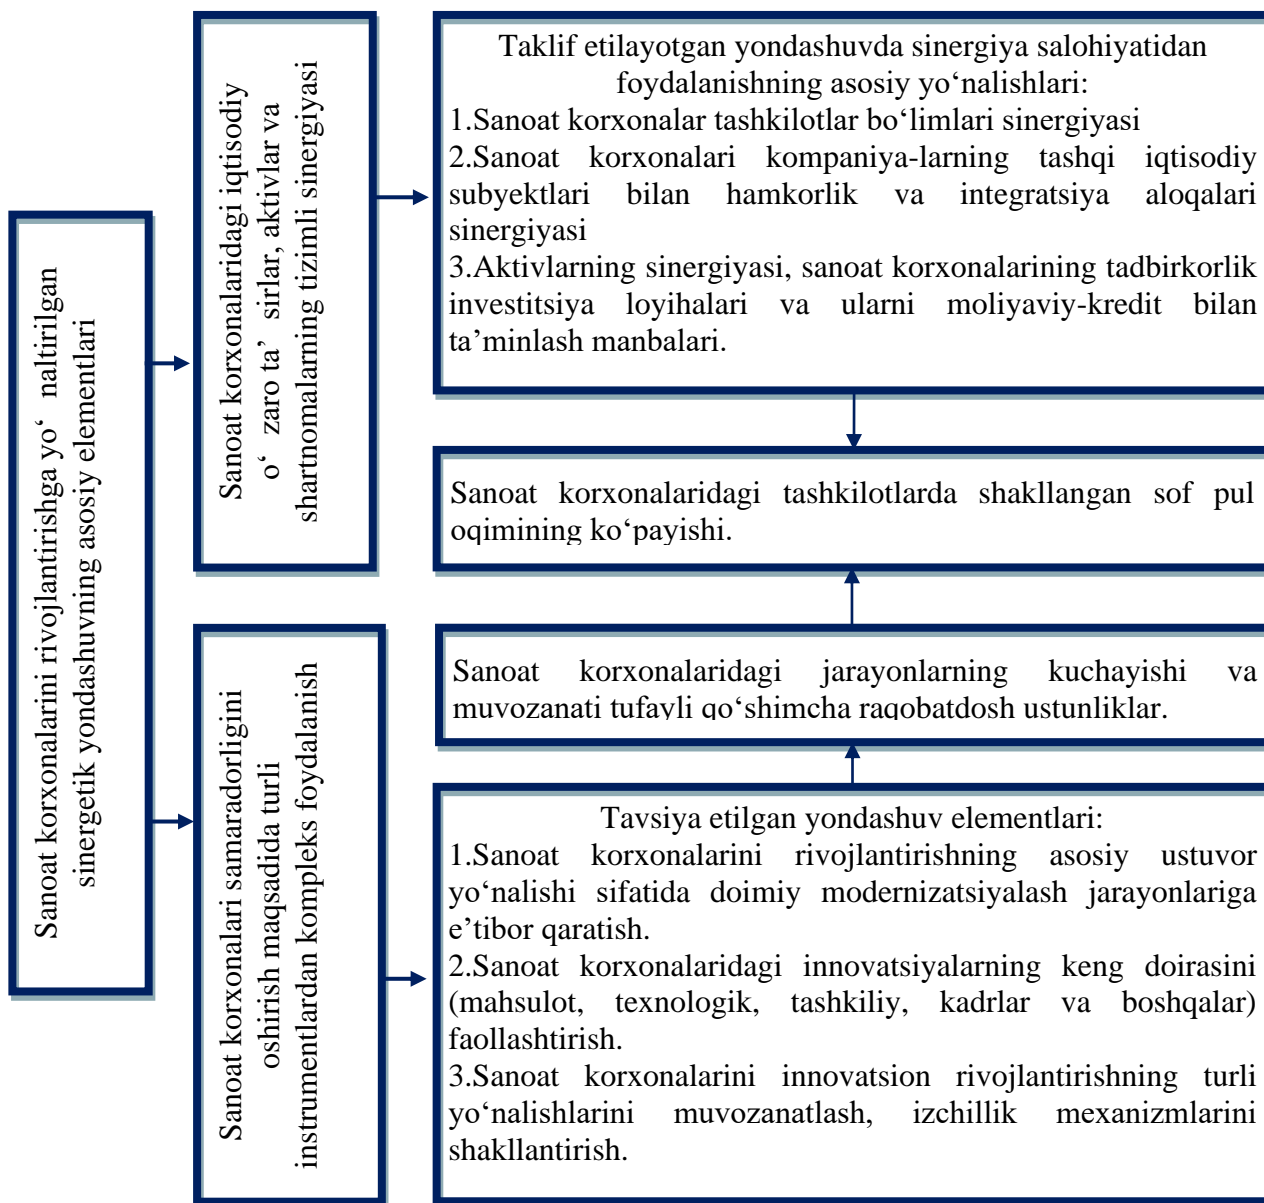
Sanoat korxonalarini rivojlantirishga yo‘ naltirilgan sinergetik yondashuvning asosiy elementlari

Sanoat korxonalaridagi iqtisodiy o‘ zaro ta’ sirlar, aktivlar va shartnomalarning tizimli sinergiyasi

Sanoat korxonalari samaradorligini oshirish maqsadida turli instrumentlardan kompleks foydalanish

Taklif etilayotgan yondashuvda sinergiya salohiyatidan foydalanishning asosiy yo‘nalishlari:
1.Sanoat korxonalar tashkilotlar bo‘limlari sinergiyasi
2.Sanoat korxonalari kompaniya-larning tashqi iqtisodiy subyektlari bilan hamkorlik va integratsiya aloqalari sinergiyasi
3.Aktivlarning sinergiyasi, sanoat korxonalarining tadbirkorlik investitsiya loyihalari va ularni moliyaviy-kredit bilan ta’minlash manbalari.

Sanoat korxonalaridagi tashkilotlarda shakllangan sof pul oqimining ko‘payishi.

Sanoat korxonalaridagi jarayonlarning kuchayishi va muvozanati tufayli qo‘shimcha raqobatdosh ustunliklar.

Tavsiya etilgan yondashuv elementlari:
1.Sanoat korxonalarini rivojlantirishning asosiy ustuvor yo‘nalishi sifatida doimiy modernizatsiyalash jarayonlariga e’tibor qaratish.
2.Sanoat korxonalaridagi innovatsiyalarning keng doirasini (mahsulot, texnologik, tashkiliy, kadrlar va boshqalar) faollashtirish.
3.Sanoat korxonalarini innovatsion rivojlantirishning turli yo‘nalishlarini muvozanatlash, izchillik mexanizmlarini shakllantirish.